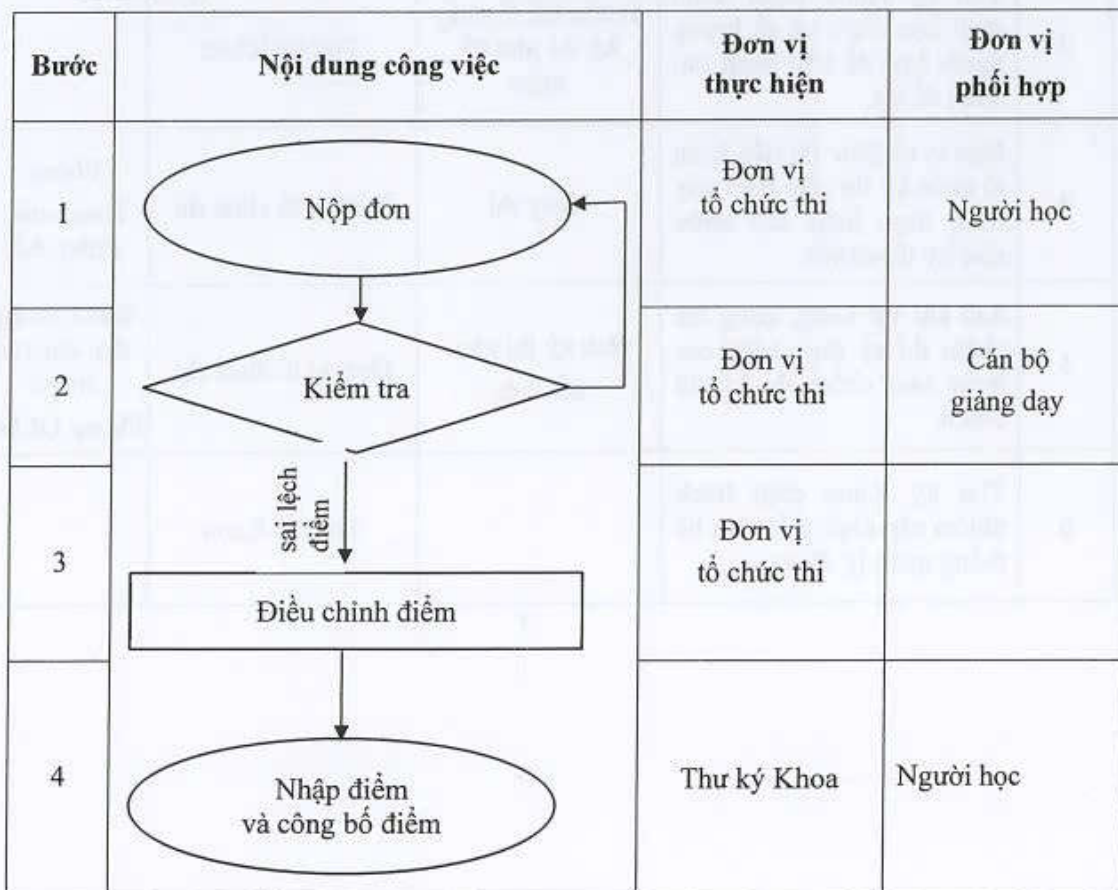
| Bước | Nội dung công việc | Đơn vị thực hiện | Đơn vị phối hợp |
|---|---|---|---|
| 1 | Nộp đơn | Đơn vị tổ chức thi | Người học |
| 2 | Kiểm tra | Đơn vị tổ chức thi | Cán bộ giảng dạy |
| 3 | sai lệch điểm<br>Điều chỉnh điểm | Đơn vị tổ chức thi | |
| 4 | Nhập điểm và công bố điểm | Thư ký Khoa | Người học |